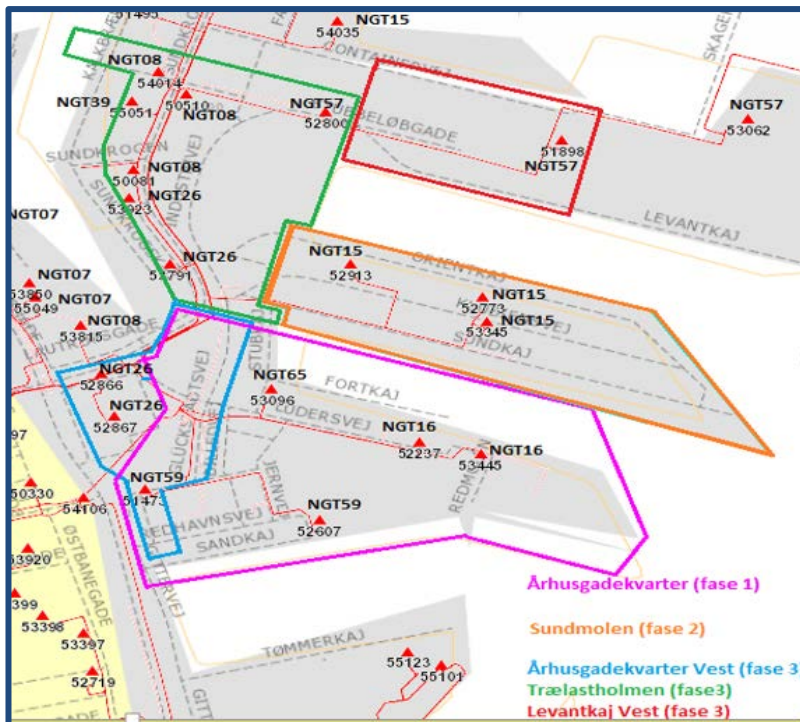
51495
NGT15
54035
CONTAINERVEJ
SKAGE
NGT08
54014
NGT39
55051
50510
NGT08
NGT57
52800
BELØBGADE
NGT57
53062
SUNDHOLMEN
NGT08
50081
NGT26
53923
51898
NGT57
LEVANTKAJ
NGT07
NGT26
52791
NGT15
52913
ORIENTKAJ
NGT07
53850
NGT07
55049
NGT15
52773
NGT15
53345
NGT08
53815
SUNDKAJ
NGT26
52866
NGT65
53096
FORTKAJ
NGT26
52867
LÜDERSVEJ
NGT16
52237
NGT16
53445
97
50330
54106
NGT59
51473
JERNVEJ
NGT59
52607
REDMOLEN
FREDHAVNSVEJ
SANDKAJ
53920
ØSTBANEGADE
399
53398
53397
52719
TØMMERKAJ
55123
55101
Århusgadekvarter (fase 1)
Sundmolen (fase 2)
Århusgadekvarter Vest (fase 3
Trælastholmen (fase3)
Levantkaj Vest (fase 3)